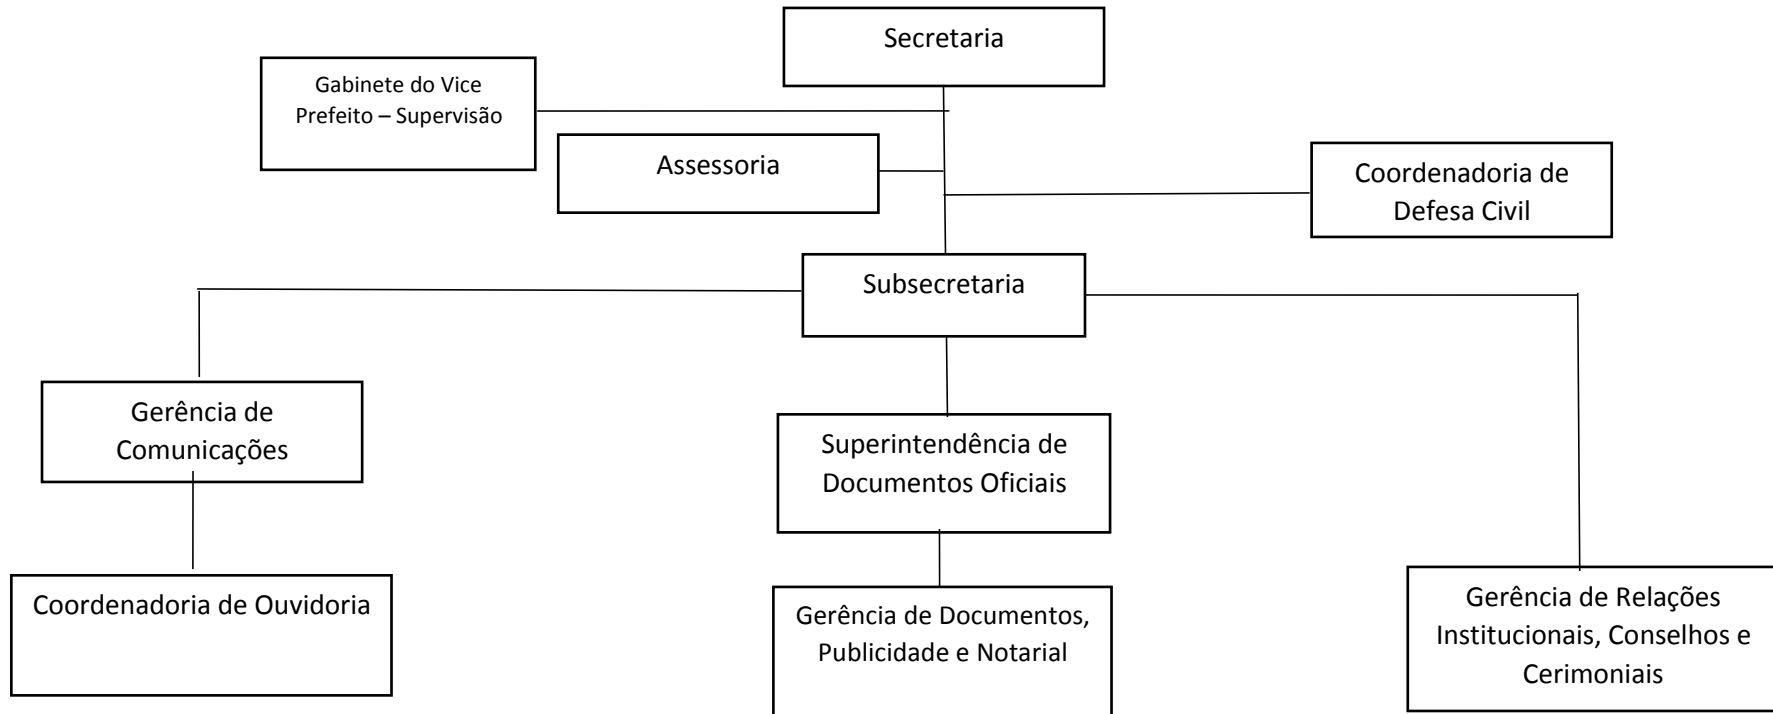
Secretaria

Gabinete do Vice Prefeito – Supervisão

Assessoria

Coordenadoria de Defesa Civil

Subsecretaria

Gerência de Comunicações

Superintendência de Documentos Oficiais

Coordenadoria de Ouvidoria

Gerência de Documentos, Publicidade e Notarial

Gerência de Relações Institucionais, Conselhos e Cerimoniais